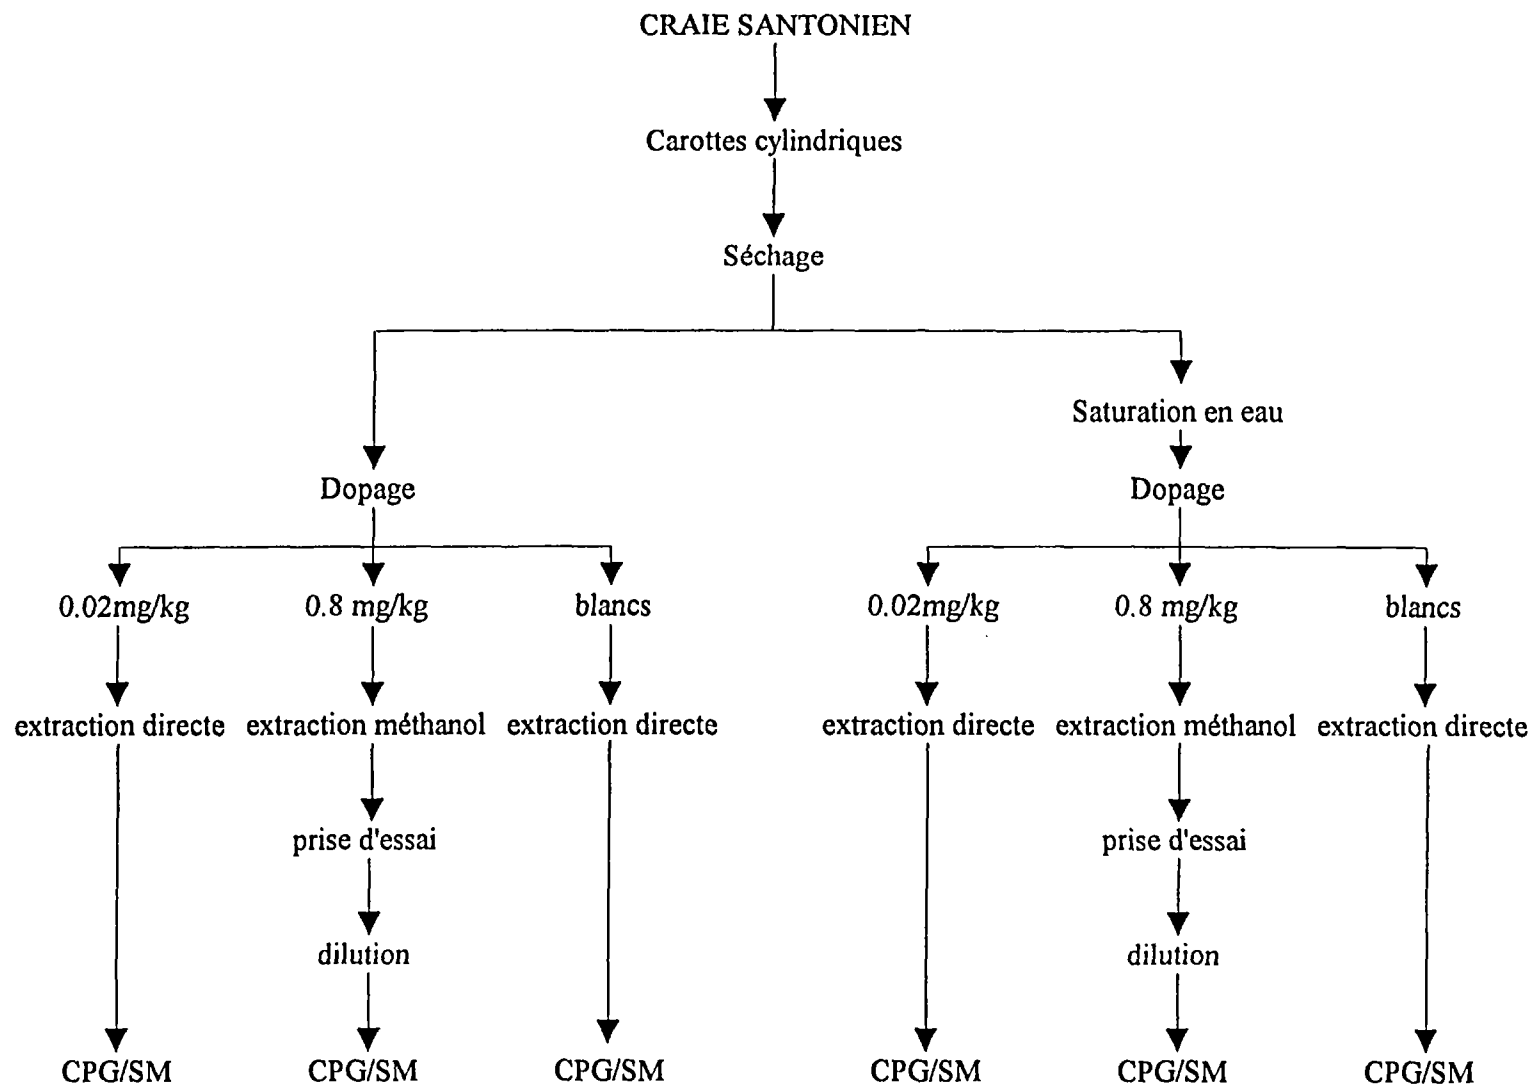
CRAIE SANTONIEN

Carottes cylindriques

Séchage

Dopage

0.02mg/kg

extraction directe

CPG/SM

0.8 mg/kg

extraction méthanol

prise d'essai

dilution

CPG/SM

blancs

extraction directe

CPG/SM

Saturation en eau

Dopage

0.02mg/kg

extraction directe

CPG/SM

0.8 mg/kg

extraction méthanol

prise d'essai

dilution

CPG/SM

blancs

extraction directe

CPG/SM